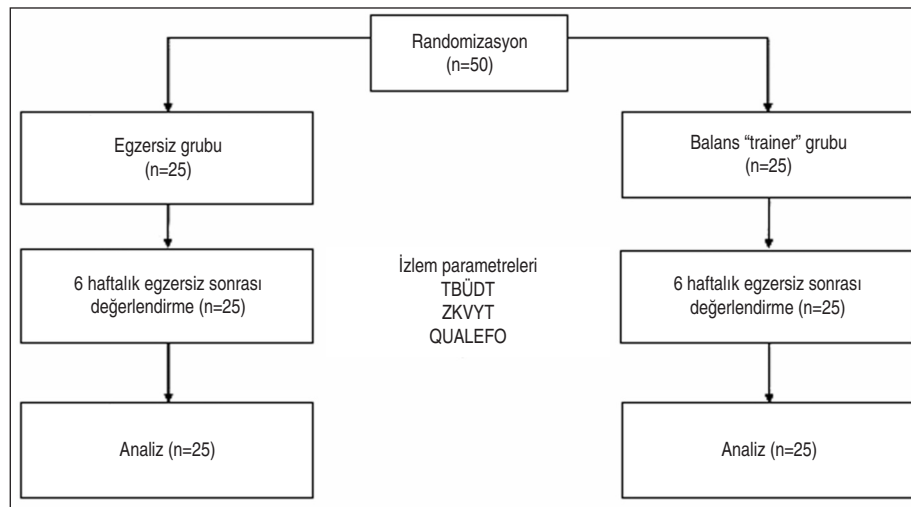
Randomizasyon
(n=50)

Egzersiz grubu
(n=25)

Balans “trainer” grubu
(n=25)

6 haftalık egzersiz sonrası
değerlendirme (n=25)

İzlem parametreleri
TBÜDT
ZKVYT
QUALEFO

6 haftalık egzersiz sonrası
değerlendirme (n=25)

Analiz (n=25)

Analiz (n=25)